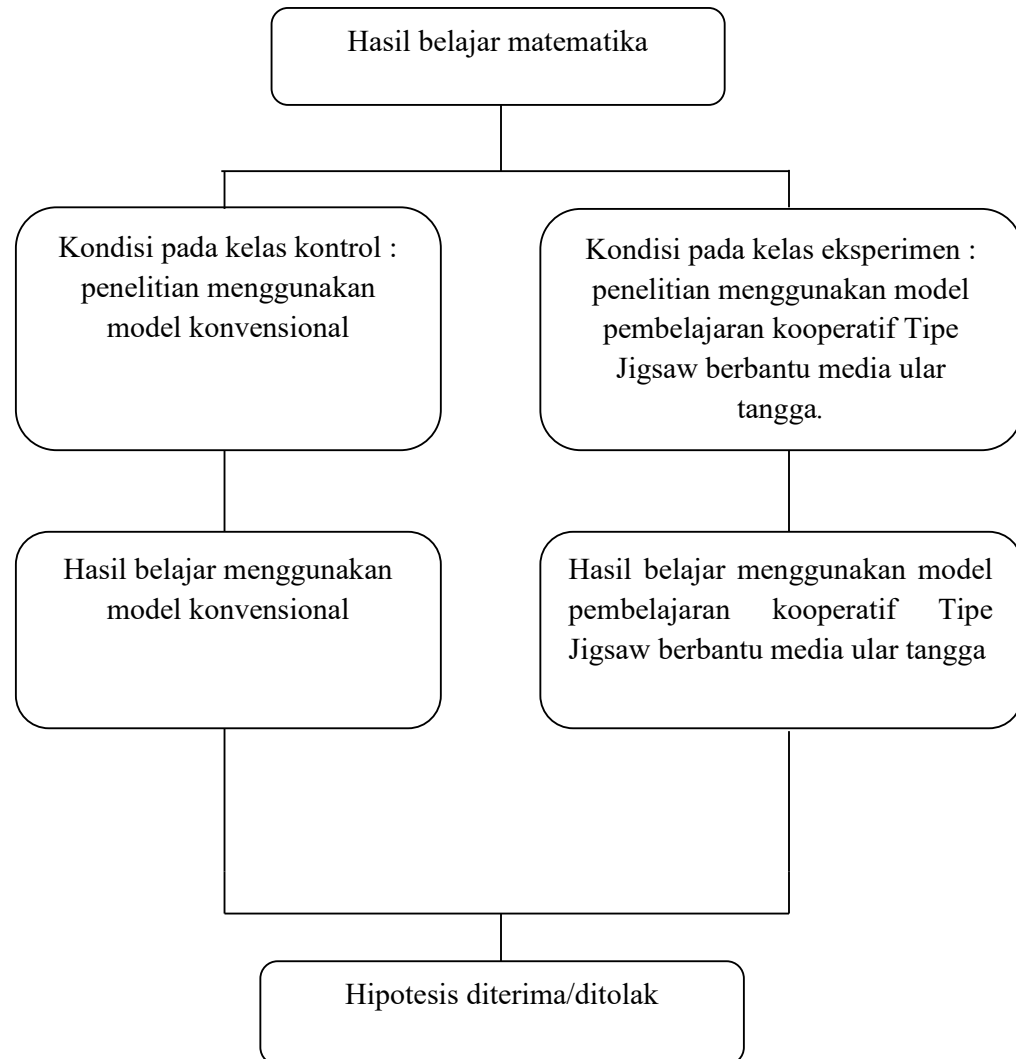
Hasil belajar matematika

Kondisi pada kelas kontrol : penelitian menggunakan model konvensional

Kondisi pada kelas eksperimen : penelitian menggunakan model pembelajaran kooperatif Tipe Jigsaw berbantu media ular tangga.

Hasil belajar menggunakan model konvensional

Hasil belajar menggunakan model pembelajaran kooperatif Tipe Jigsaw berbantu media ular tangga

Hipotesis diterima/ditolak